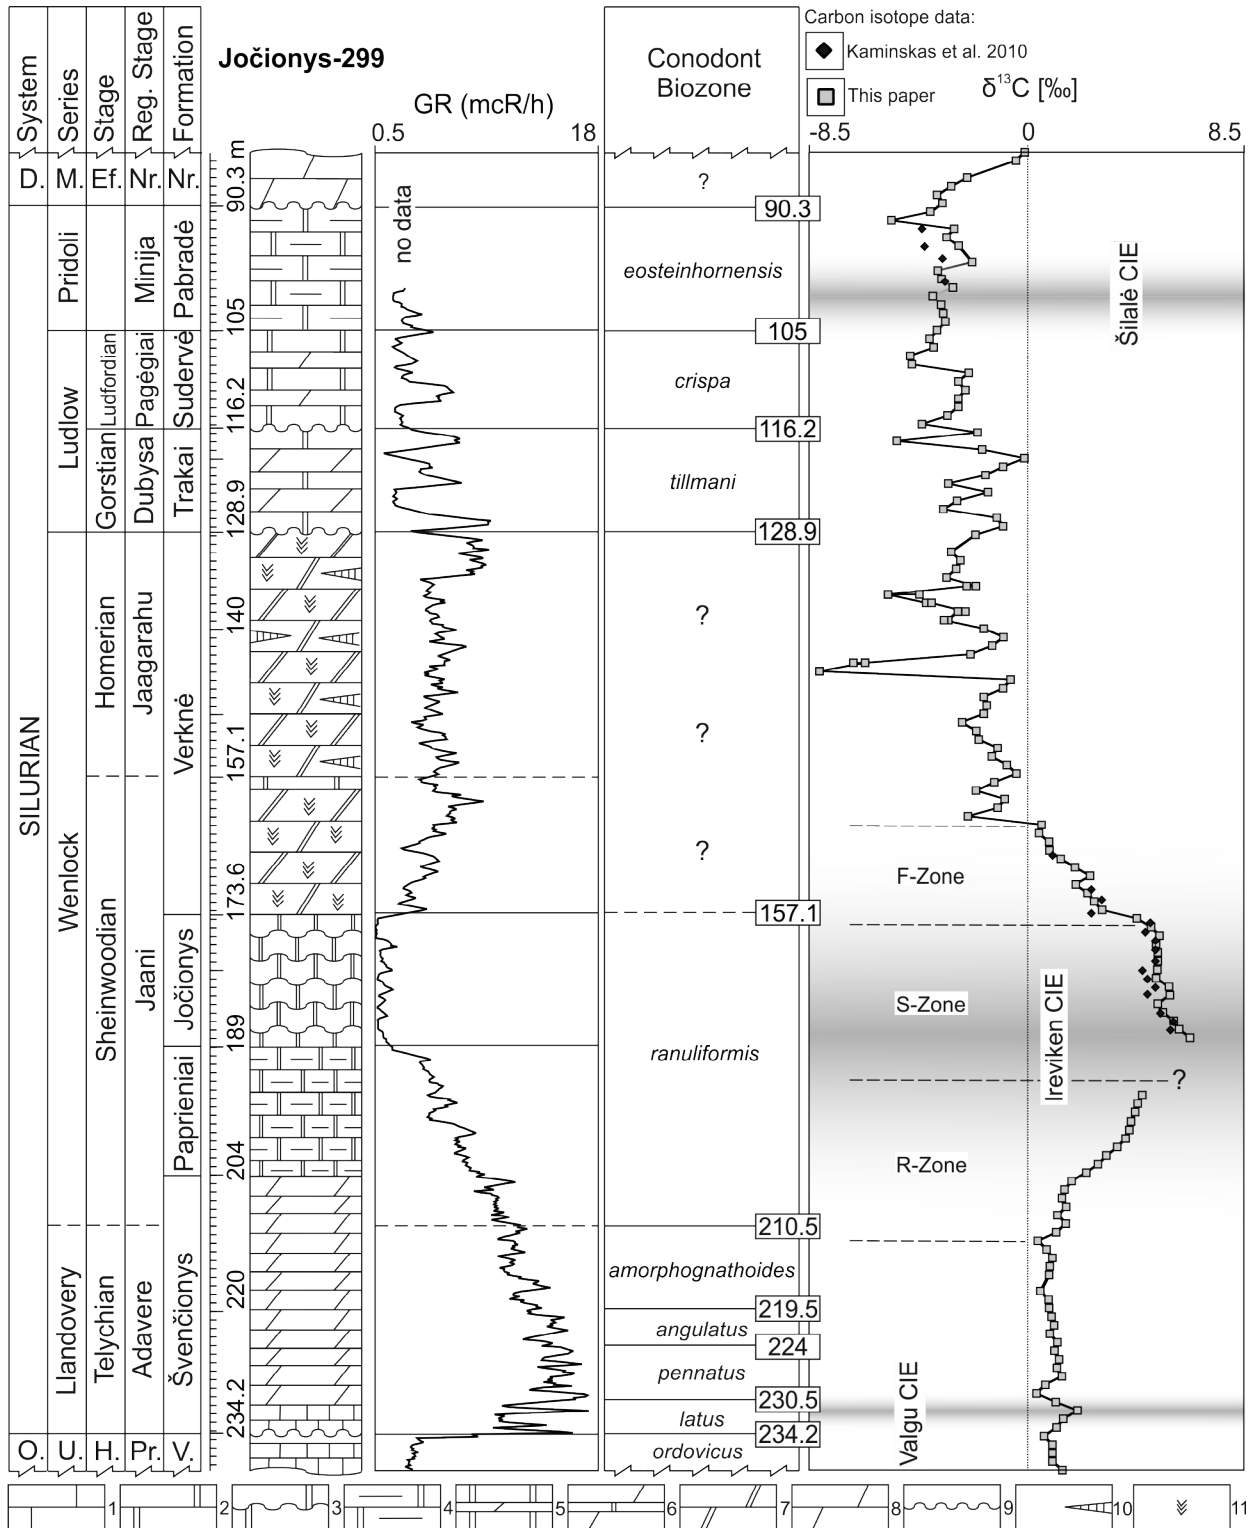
System | Series | Stage | Reg. Stage | Formation

Jočionys-299

GR (mcR/h)
0.5 18

Conodont Biozone

Carbon isotope data:
Kaminskas et al. 2010
This paper
δ$^{13}$C [‰]
-8.5 0 8.5

D. M. Ef. Nr. Nr.
90.3 m
no data
?
90.3

SILURIAN
Pridoli
Minija
Pabradė
105
eosteinhornensis
105
Šilalė CIE

Ludlow
Ludfordian
Pagėgiai
Sudervė
116.2
crispa
116.2

Gorstian
Dubysa
Trakai
128.9
tillmani
128.9

Wenlock
Homerian
Jaagarahu
Verknė
140
157.1
?
?

Sheinwoodian
Jaani
173.6
?
F-Zone
157.1

Jočionys
189
S-Zone
Ireviken CIE
ranuliformis
?

Paprieniai
204
R-Zone

Llandovery
Telychian
Adavere
Švenčionys
210.5
220
amorphognathoides
219.5
angulatus
224
pennatus
230.5
234.2
latus
234.2
Valgu CIE
O. U. H. Pr. V.
ordovicus

1 2 3 4 5 6 7 8 9 10 11